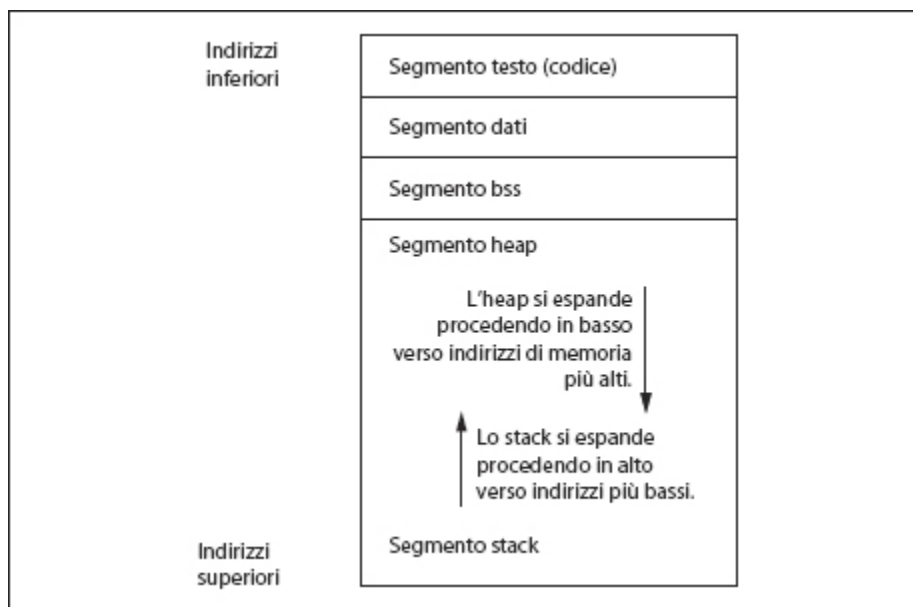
Indirizzi inferiori

Segmento testo (codice)

Segmento dati

Segmento bss

Segmento heap

L'heap si espande procedendo in basso verso indirizzi di memoria più alti.

Lo stack si espande procedendo in alto verso indirizzi più bassi.

Indirizzi superiori

Segmento stack